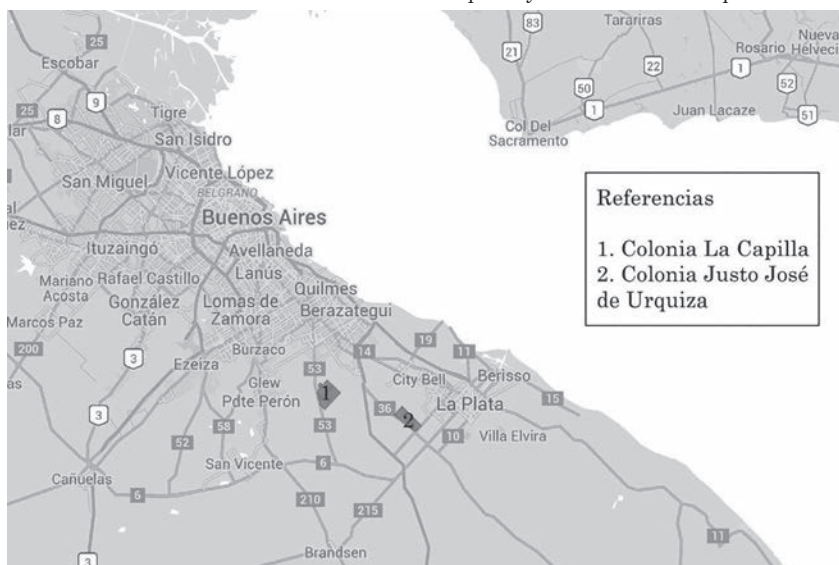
83
Tarariras
25
Escobar
21
22
Rosario
Nueva Helvecia
1
52
50
1
Juan Lacaze
51
25
9
Tigre
8
Col Del Sacramento
San Isidro
San Miguel
Vicente López
BELGRANO
Buenos Aires
Ituzaingó
Avellaneda
Mariano Acosta
Rafael Castillo
Lanús
González Catán
Lomas de Zamora
Quilmes
Berazategui
Marcos Paz
200
3
Ezeiza
Burzaco
53
14
19
11
Glew
City Bell
Berisso
1
Pdte Perón
36
2
La Plata
15
3
58
53
10
Villa Elvira
52
San Vicente
6
Cañuelas
6
210
215
11
3
Brandsen

Referencias

1. Colonia La Capilla
2. Colonia Justo José de Urquiza